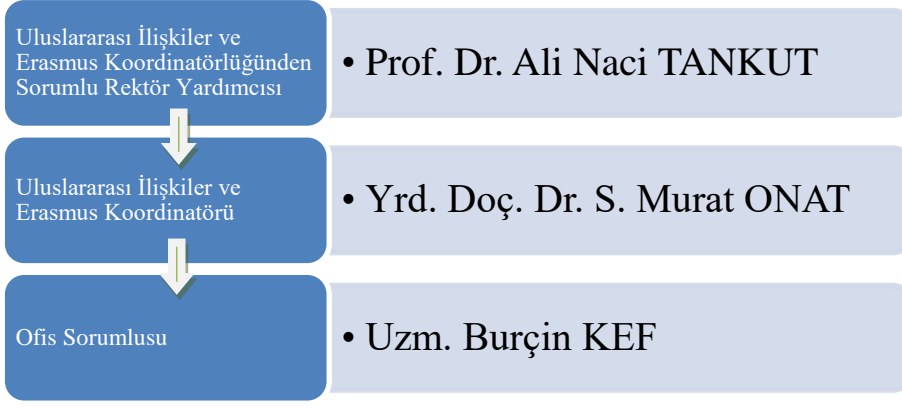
Uluslararası İlişkiler ve Erasmus Koordinatörlüğünden Sorumlu Rektör Yardımcısı

• Prof. Dr. Ali Naci TANKUT

Uluslararası İlişkiler ve Erasmus Koordinatörü

• Yrd. Doç. Dr. S. Murat ONAT

Ofis Sorumlusu

• Uzm. Burçin KEF